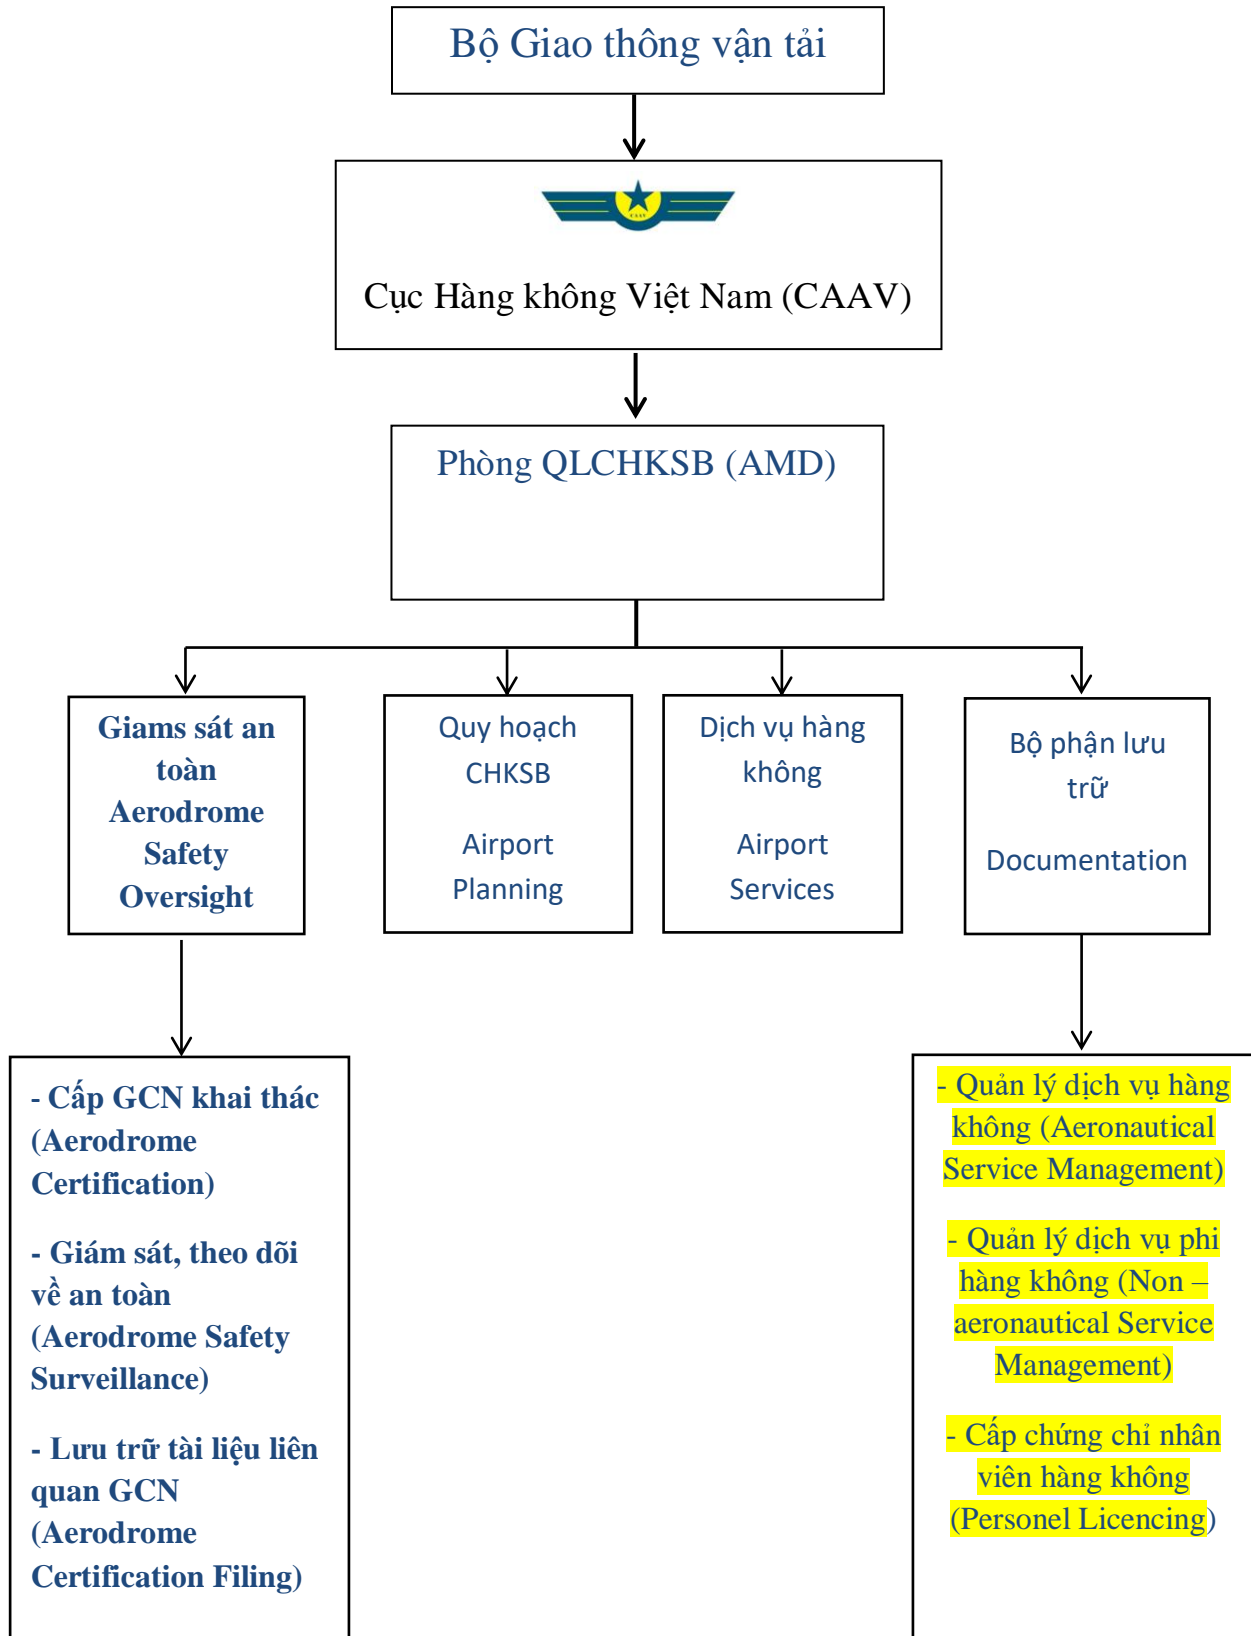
Bộ Giao thông vận tải

CAAV

Cục Hàng không Việt Nam (CAAV)

Phòng QLCHKSB (AMD)

Giams sát an toàn Aerodrome Safety Oversight

Quy hoạch CHKSB

Airport Planning

Dịch vụ hàng không

Airport Services

Bộ phận lưu trữ

Documentation

- Cấp GCN khai thác (Aerodrome Certification)

- Giám sát, theo dõi về an toàn (Aerodrome Safety Surveillance)

- Lưu trữ tài liệu liên quan GCN (Aerodrome Certification Filing)

- Quản lý dịch vụ hàng không (Aeronautical Service Management)

- Quản lý dịch vụ phi hàng không (Non – aeronautical Service Management)

- Cấp chứng chỉ nhân viên hàng không (Personel Licencing)